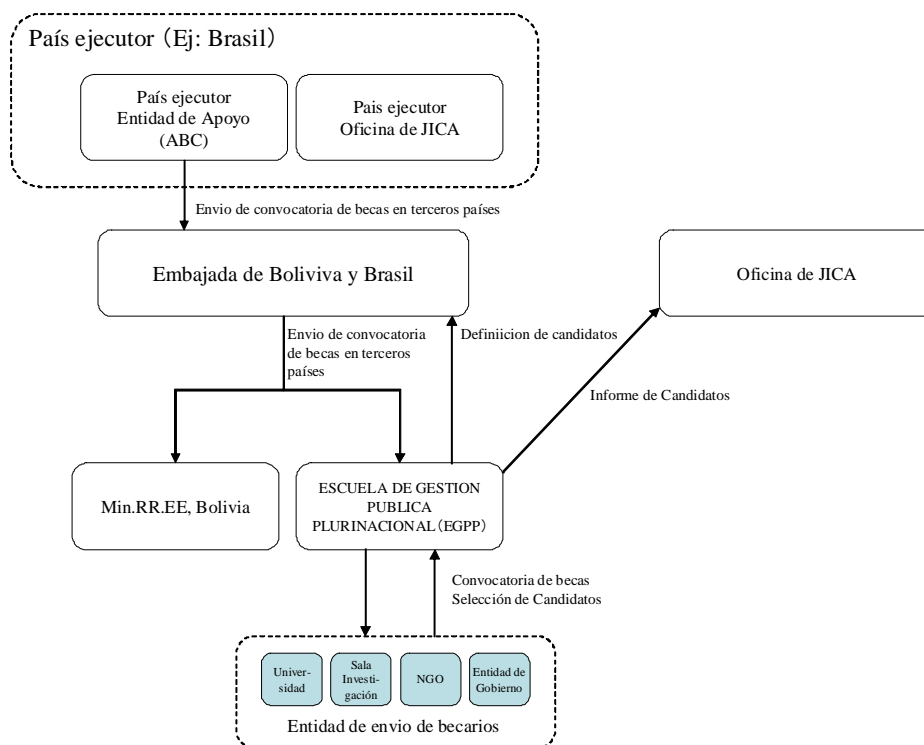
País ejecutor（Ej: Brasil）

País ejecutor
Entidad de Apoyo
(ABC)

Pais ejecutor
Oficina de JICA

Envio de convocatoria de becas en terceros países

Embajada de Boliviva y Brasil

Oficina de JICA

Envio de convocatoria de becas en terceros países

Definiicion de candidatos

Informe de Candidatos

Min.RR.EE, Bolivia

ESCUELA DE GESTION PUBLICA PLURINACIONAL（EGPP）

Convocatoria de becas
Selección de Candidatos

Universidad

Sala Investigación

NGO

Entidad de Gobierno

Entidad de envio de becarios